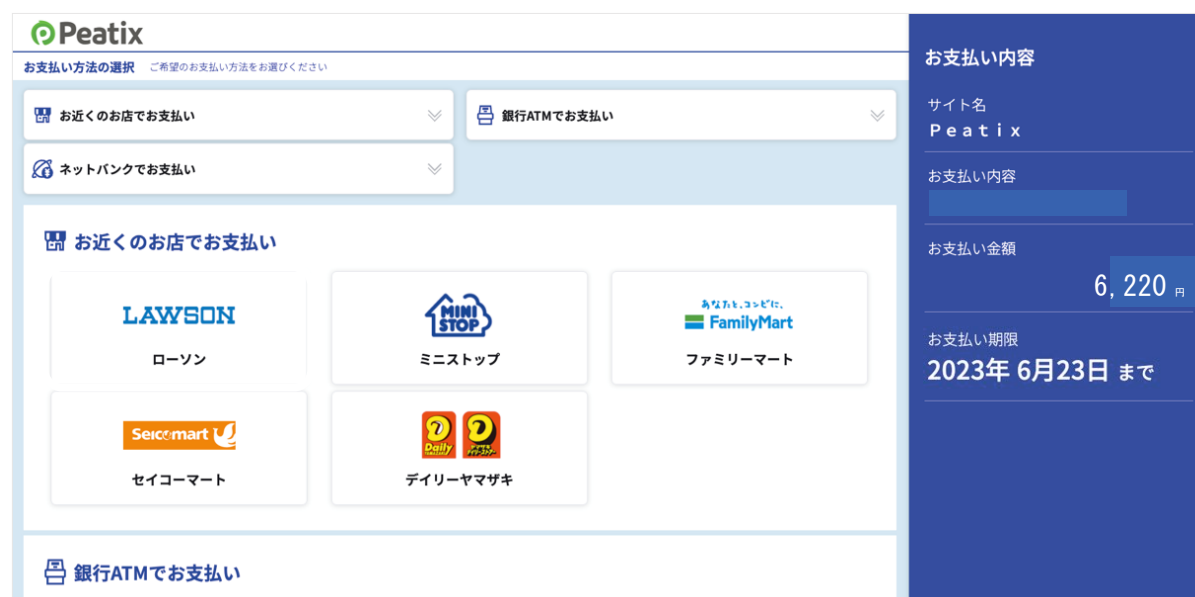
Peatix

お支払い方法の選択　ご希望のお支払い方法をお選びください

お近くのお店でお支払い

銀行ATMでお支払い

ネットバンクでお支払い

お近くのお店でお支払い

LAWSON
ローソン

MINI STOP
ミニストップ

あなたと、コンビに、
FamilyMart
ファミリーマート

Seicomart
セイコーマート

Daily
デイリーヤマザキ

銀行ATMでお支払い

お支払い内容

サイト名
Peatix

お支払い内容

お支払い金額
6,220 円

お支払い期限
2023年 6月23日 まで